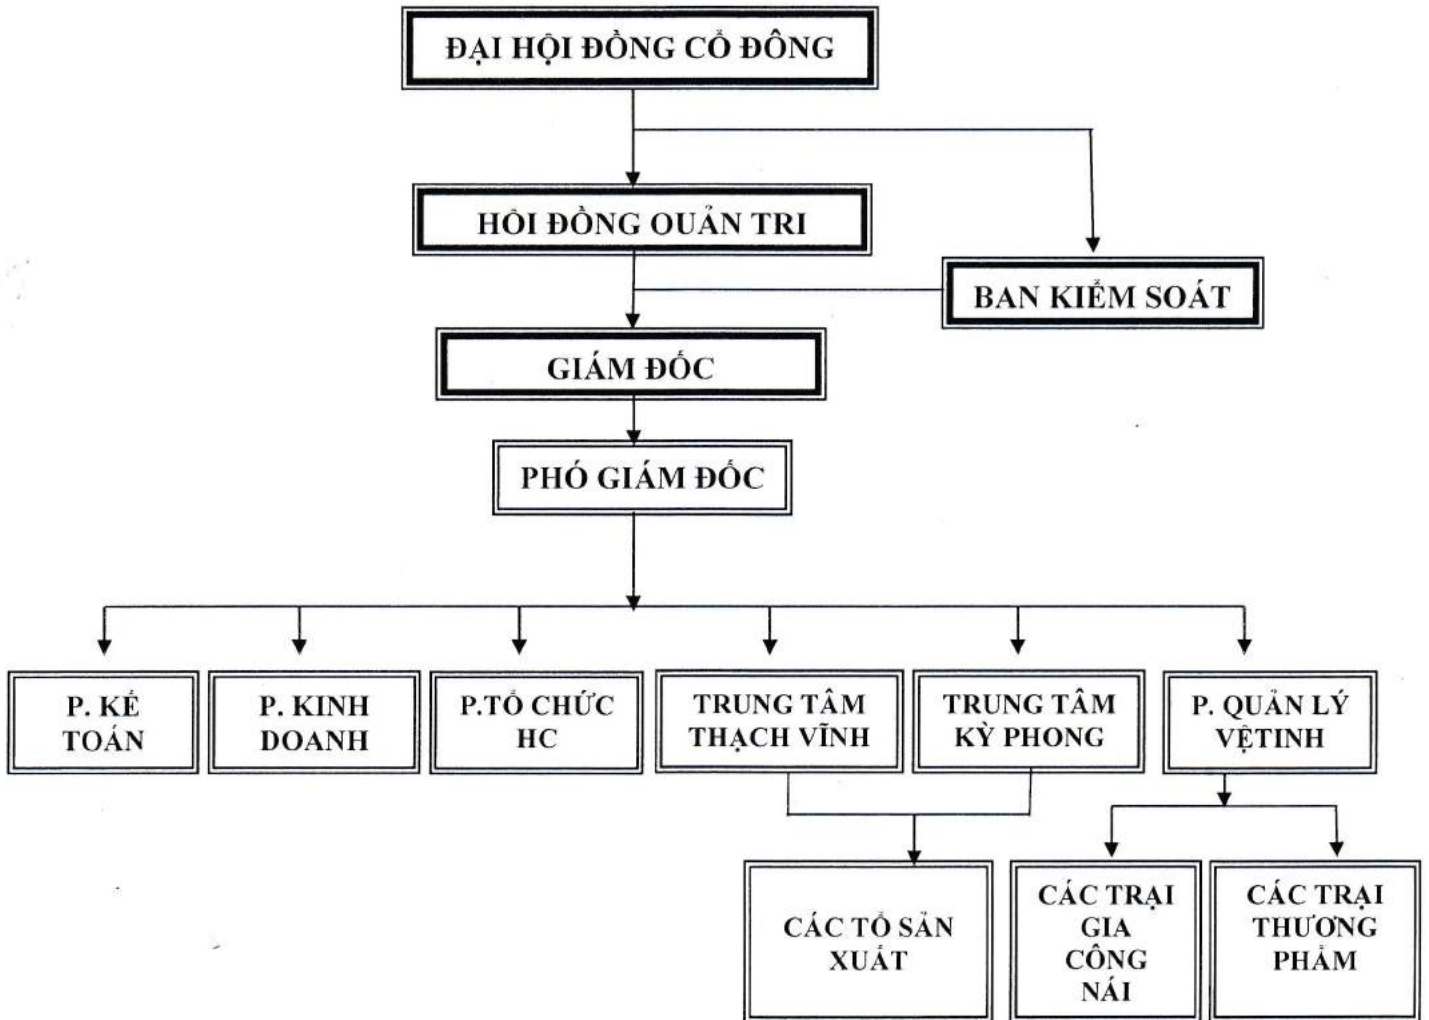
ĐẠI HỘI ĐỒNG CỔ ĐÔNG

HỘI ĐỒNG QUẢN TRỊ

BAN KIỂM SOÁT

GIÁM ĐỐC

PHÓ GIÁM ĐỐC

P. KẾ TOÁN

P. KINH DOANH

P.TỔ CHỨC HC

TRUNG TÂM THẠCH VĨNH

TRUNG TÂM KỲ PHONG

P. QUẢN LÝ VỆTINH

CÁC TỔ SẢN XUẤT

CÁC TRẠI GIA CÔNG NÁI

CÁC TRẠI THƯƠNG PHẨM